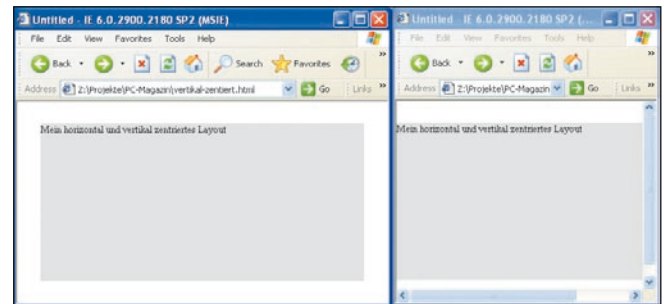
Untitled - IE 6.0.2900.2180 SP2 (MSIE)

File Edit View Favorites Tools Help

Back Search Favorites

Address Z:\Projekte\PC-Magazin\vertikal-zentriert.html Go Links »

Mein horizontal und vertikal zentriertes Layout

Untitled - IE 6.0.2900.2180 SP2 (...

File Edit View Favorites Tools Help

Back

Address Z:\Projekte\PC-Magazin Go Links »

Mein horizontal und vertikal zentriertes Layout